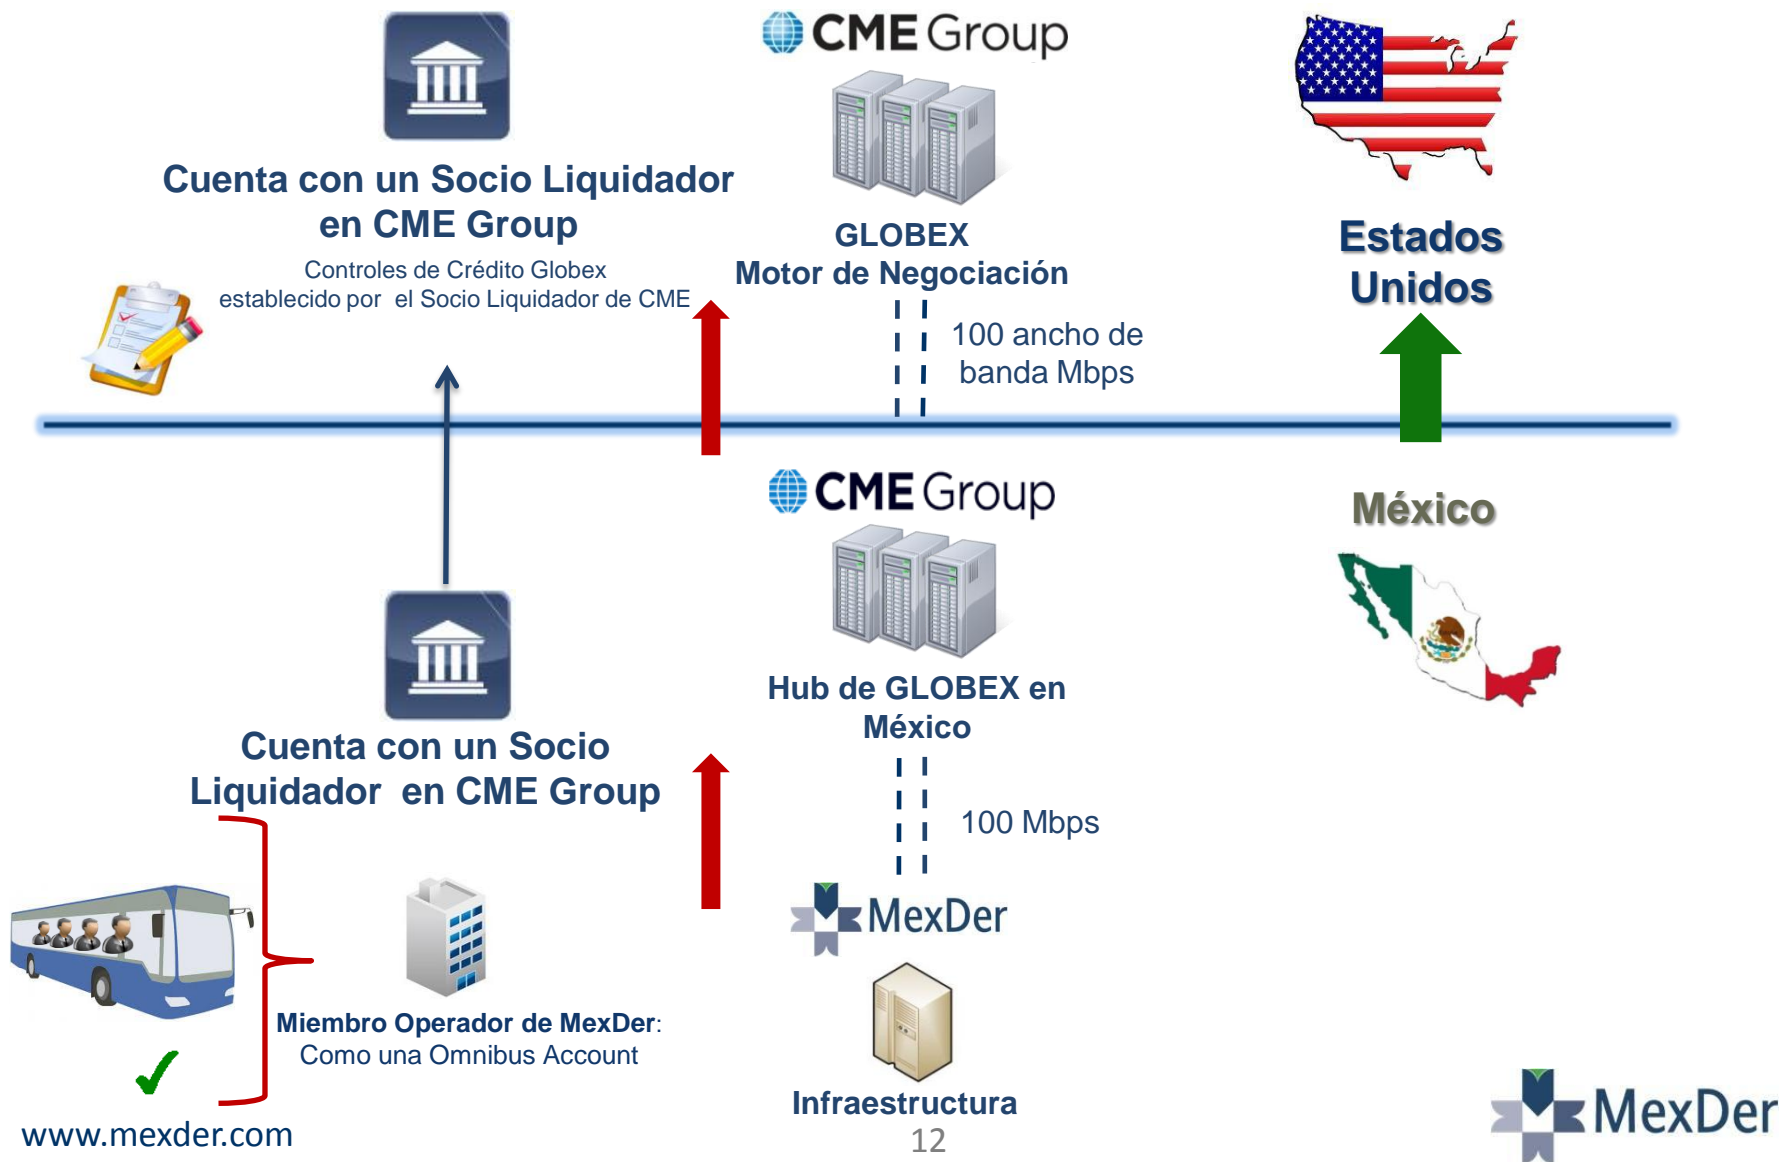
Cuenta con un Socio Liquidador en CME Group

Controles de Crédito Globex establecido por el Socio Liquidador de CME

CME Group

GLOBEX
Motor de Negociación

100 ancho de banda Mbps

Estados Unidos

CME Group

Hub de GLOBEX en México

100 Mbps

México

Cuenta con un Socio Liquidador en CME Group

Miembro Operador de MexDer: Como una Omnibus Account

MexDer

Infraestructura

12

www.mexder.com

MexDer